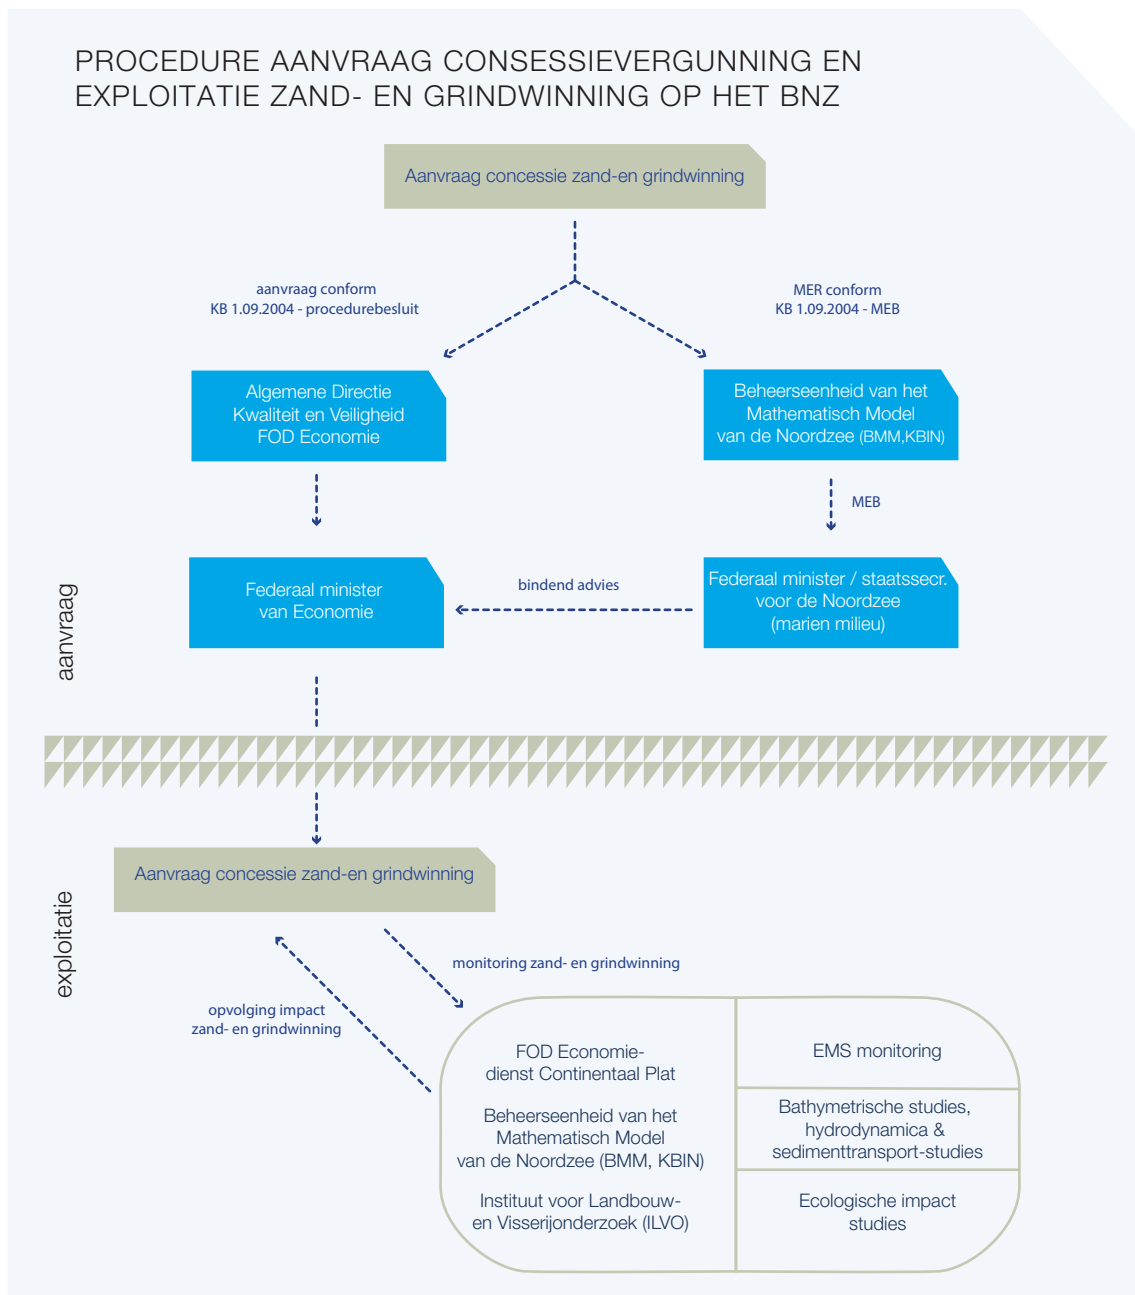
PROCEDURE AANVRAAG CONSESSIEVERGUNNING EN EXPLOITATIE ZAND- EN GRINDWINNING OP HET BNZ

Aanvraag concessie zand-en grindwinning

aanvraag conform
KB 1.09.2004 - procedurebesluit

MER conform
KB 1.09.2004 - MEB

Algemene Directie
Kwaliteit en Veiligheid
FOD Economie

Beheerseenheid van het
Mathematisch Model
van de Noordzee (BMM,KBIN)

MEB

Federaal minister
van Economie

bindend advies

Federaal minister / staatssecr.
voor de Noordzee
(marien milieu)

aanvraag

Aanvraag concessie zand-en grindwinning

exploitatie

monitoring zand- en grindwinning

opvolging impact
zand- en grindwinning

FOD Economie-
dienst Continentaal Plat

Beheerseenheid van het
Mathematisch Model
van de Noordzee (BMM, KBIN)

Instituut voor Landbouw-
en Visserijonderzoek (ILVO)

EMS monitoring

Bathymetrische studies,
hydrodynamica &
sedimenttransport-studies

Ecologische impact
studies